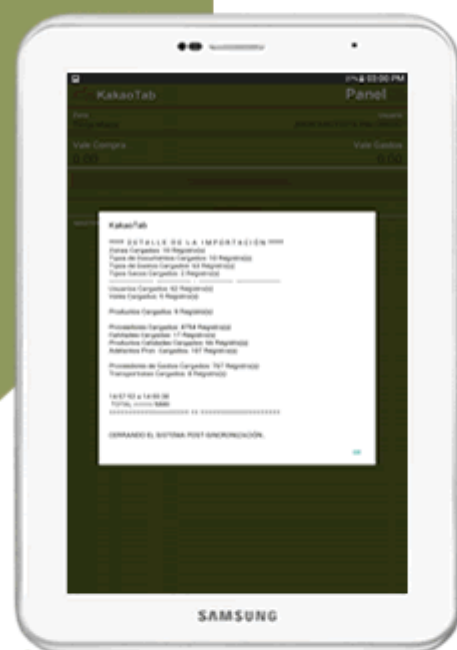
03:00 PM

KakaoTab

Panel

Vale Compra

0.00

Vale Gastos

0.00

KakaoTab

***** DETALLE DE LA IMPORTACIÓN *****
Zonas Cargadas: 16 Registro(s)
Tipos de Documentos Cargados: 10 Registro(s)
Tipos de Gastos Cargados: 14 Registro(s)
Tipos Sacos Cargados: 2 Registro(s)

Usuarios Cargados: 62 Registro(s)
Vales Cargados: 5 Registro(s)

Productos Cargados: 6 Registro(s)

Proveedores Cargados: 8784 Registro(s)
Calidades Cargadas: 17 Registro(s)
Productos Calidades Cargados: 56 Registro(s)
Adelantos Prov. Cargados: 187 Registro(s)

Proveedores de Gastos Cargados: 767 Registro(s)
Transportistas Cargados: 8 Registro(s)

14:57:53 a 14:58:38
TOTAL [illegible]

CERRANDO EL SISTEMA POST-SINCRONIZACIÓN...

OK

SAMSUNG